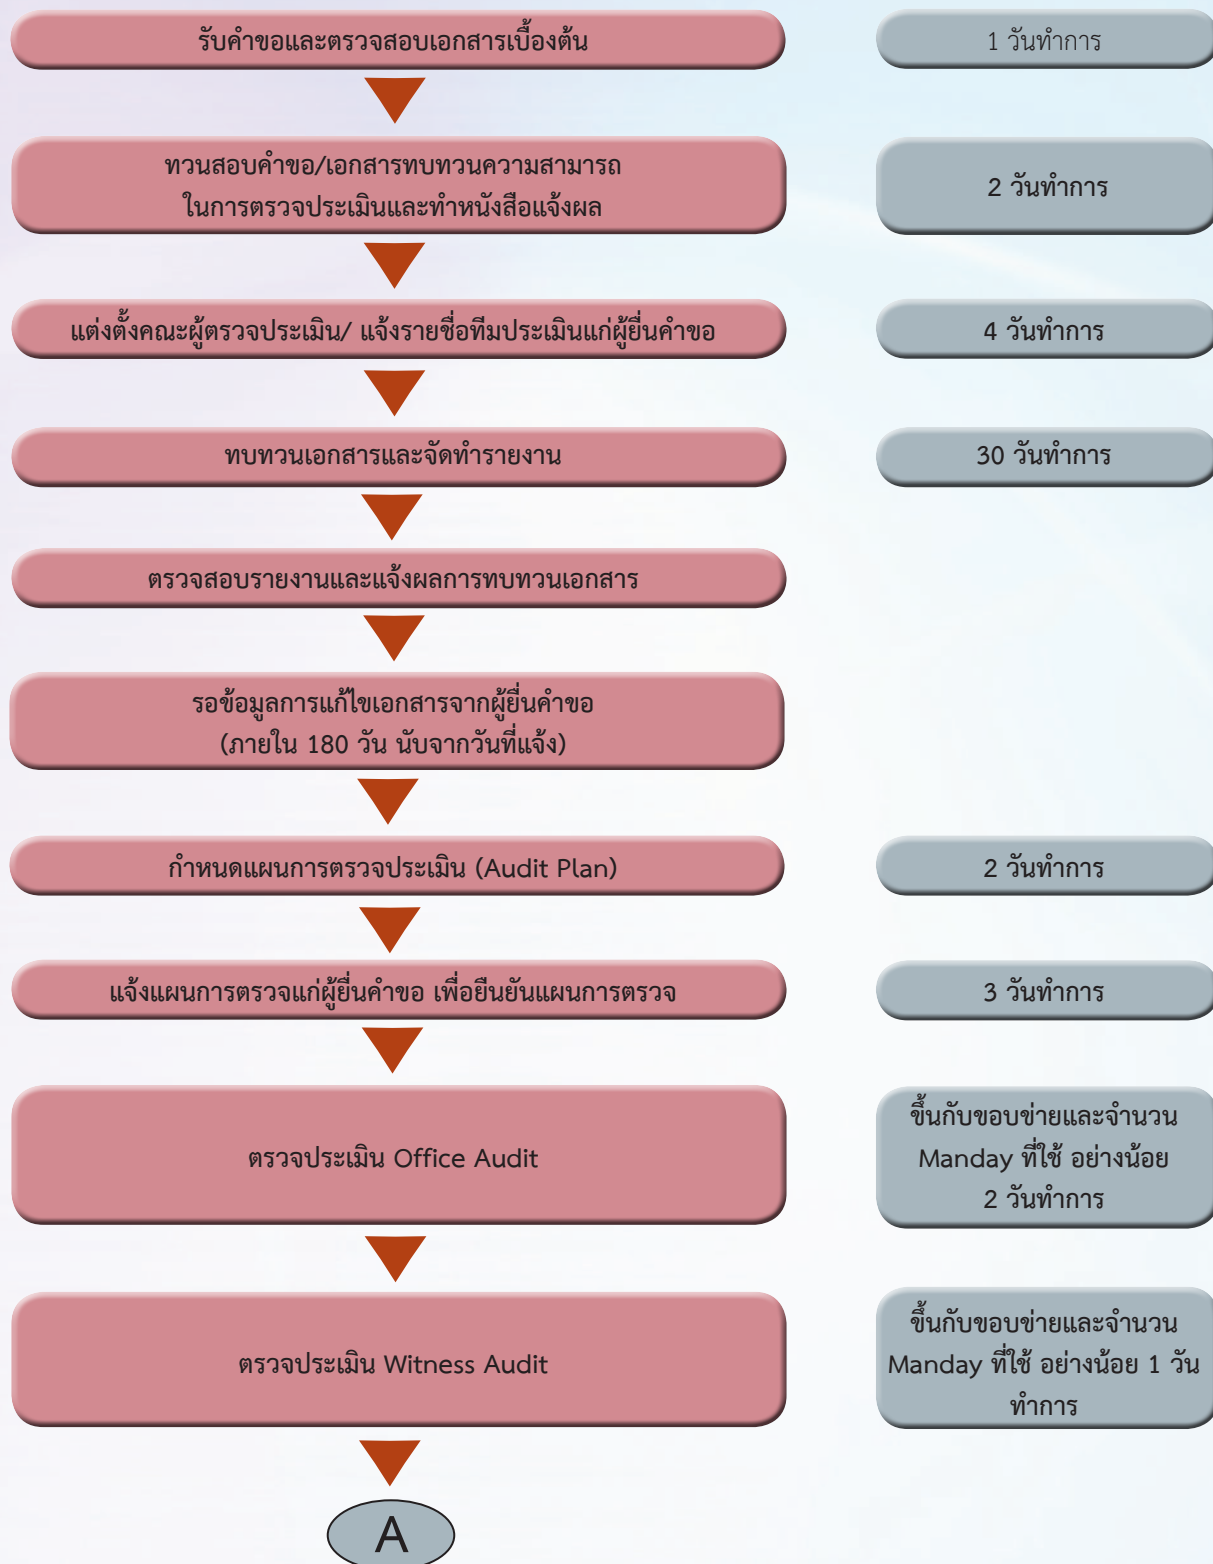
รับคำขอและตรวจสอบเอกสารเบื้องต้น

1 วันทำการ

ทวนสอบคำขอ/เอกสารทบทวนความสามารถ ในการตรวจประเมินและทำหนังสือแจ้งผล

2 วันทำการ

แต่งตั้งคณะผู้ตรวจประเมิน/ แจ้งรายชื่อทีมประเมินแก่ผู้ยื่นคำขอ

4 วันทำการ

ทบทวนเอกสารและจัดทำรายงาน

30 วันทำการ

ตรวจสอบรายงานและแจ้งผลการทบทวนเอกสาร

รอข้อมูลการแก้ไขเอกสารจากผู้ยื่นคำขอ (ภายใน 180 วัน นับจากวันที่แจ้ง)

กำหนดแผนการตรวจประเมิน (Audit Plan)

2 วันทำการ

แจ้งแผนการตรวจแก่ผู้ยื่นคำขอ เพื่อยืนยันแผนการตรวจ

3 วันทำการ

ตรวจประเมิน Office Audit

ขึ้นกับขอบข่ายและจำนวน Manday ที่ใช้ อย่างน้อย 2 วันทำการ

ตรวจประเมิน Witness Audit

ขึ้นกับขอบข่ายและจำนวน Manday ที่ใช้ อย่างน้อย 1 วันทำการ

A